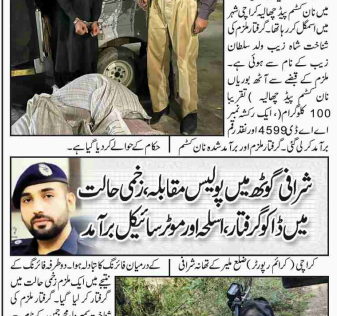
میں نان کسٹم پیڈ چھالیہ کراچی شہر میں اسمگل کررہا تھا، گرفتار ملزم کی شناخت شاہ زیب ولد سلطان زیب کے نام سے ہوئی ہے۔ ملزم کے قبضے سے آٹھ بوریاں نان کسٹم پیڈ چھالیہ (تقریبا 100 کلوگرام)، ایک رکشہ نمبر اے ایل اے 4599 اور نقد رقم برآمد کر لی گئی۔ گرفتار ملزم اور برآمد شدہ نان کسٹم

حکام کے حوالے کر دیا گیا ہے۔

شرافی گوٹھ میں پولیس مقابلہ، زخمی حالت میں ڈاکو گرفتار، اسلحہ اور موٹر سائیکل برآمد

کراچی (کرائم رپورٹر) ضلع ملیر کے تھانہ شرافی کے درمیان فائرنگ کا تبادلہ ہوا۔ دو طرفہ فائرنگ کے نتیجے میں ایک ملزم زخمی حالت میں گرفتار کر لیا گیا۔ گرفتار ملزم کی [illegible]